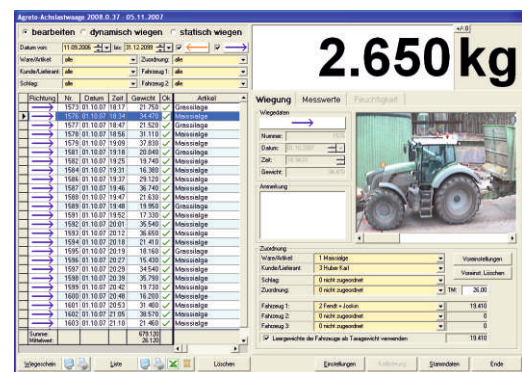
Agreto-Achslastwaage 2008.0.37 - 05.11.2007

bearbeiten dynamisch wiegen statisch wiegen

Datum von: 11.09.2006 bis: 31.12.2009

Ware/Artikel: alle Zuordnung: alle
Kunde/Lieferant: alle Fahrzeug 1: alle
Schlag: alle Fahrzeug 2: alle

2.650 kg

| Richtung | Nr. | Datum | Zeit | Gewicht | Ok | Artikel |
|---|---|---|---|---|---|---|
| | 1573 | 01.10.07 | 18:17 | 21.750 | ✓ | Grassilage |
| | 1576 | 01.10.07 | 18:34 | 34.470 | ✓ | Maissilage |
| | 1577 | 01.10.07 | 18:47 | 21.620 | ✓ | Grassilage |
| | 1578 | 01.10.07 | 18:56 | 31.110 | ✓ | Maissilage |
| | 1579 | 01.10.07 | 19:09 | 37.830 | ✓ | Maissilage |
| | 1581 | 01.10.07 | 19:18 | 20.040 | ✓ | Grassilage |
| | 1582 | 01.10.07 | 19:25 | 19.740 | ✓ | Maissilage |
| | 1584 | 01.10.07 | 19:31 | 16.380 | ✓ | Maissilage |
| | 1585 | 01.10.07 | 19:37 | 29.120 | ✓ | Maissilage |
| | 1587 | 01.10.07 | 19:46 | 36.740 | ✓ | Maissilage |
| | 1588 | 01.10.07 | 19:47 | 21.630 | ✓ | Grassilage |
| | 1589 | 01.10.07 | 19:48 | 19.950 | ✓ | Grassilage |
| | 1591 | 01.10.07 | 19:52 | 17.330 | ✓ | Maissilage |
| | 1592 | 01.10.07 | 20:01 | 35.540 | ✓ | Maissilage |
| | 1593 | 01.10.07 | 20:12 | 36.650 | ✓ | Maissilage |
| | 1594 | 01.10.07 | 20:18 | 21.410 | ✓ | Maissilage |
| | 1595 | 01.10.07 | 20:19 | 18.160 | ✓ | Grassilage |
| | 1596 | 01.10.07 | 20:27 | 15.430 | ✓ | Maissilage |
| | 1597 | 01.10.07 | 20:29 | 34.540 | ✓ | Maissilage |
| | 1598 | 01.10.07 | 20:39 | 35.750 | ✓ | Maissilage |
| | 1599 | 01.10.07 | 20:42 | 19.730 | ✓ | Maissilage |
| | 1600 | 01.10.07 | 20:48 | 16.200 | ✓ | Maissilage |
| | 1601 | 01.10.07 | 20:53 | 31.460 | ✓ | Maissilage |
| | 1602 | 01.10.07 | 21:05 | 38.570 | ✓ | Maissilage |
| | 1603 | 01.10.07 | 21:10 | 21.460 | ✓ | Maissilage |
| Summe: Mittelwert: | | | | 679.130 26.120 | | |

Wiegung Messwerte Feuchtigkeit

Wiegedaten
Nummer: 1576
Datum: 01.10.2007
Zeit: 18:34:21
Gewicht: 34.470

Anmerkung

Zuordnung
Ware/Artikel: 1 Maissilage
Kunde/Lieferant: 3 Huber Karl
Schlag: 0 nicht zugeordnet
Zuordnung: 0 nicht zugeordnet TM: 26.00
Fahrzeug 1: 2 Fendt + Joskin 19.410
Fahrzeug 2: 0 nicht zugeordnet 0
Fahrzeug 3: 0 nicht zugeordnet 0
Leergewichte der Fahrzeuge als Taragewicht verwenden 19.410

Voreinstellungen
Voreinst. Löschen

Wiegeschein Liste Löschen Einstellungen Kalibrierung Stammdaten Ende